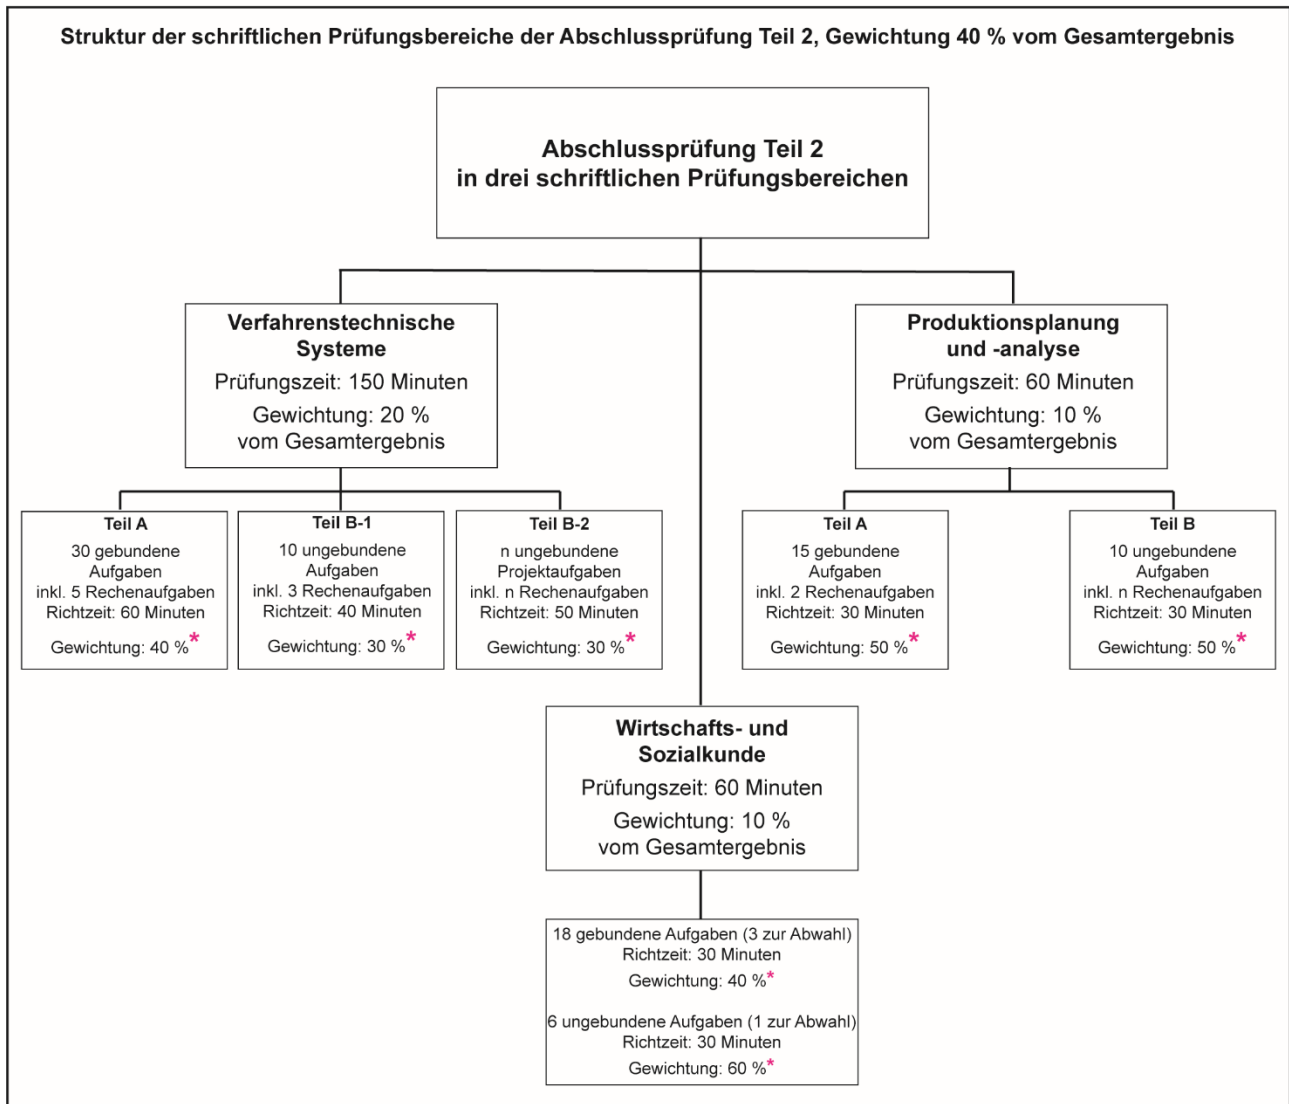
Struktur der schriftlichen Prüfungsbereiche der Abschlussprüfung Teil 2, Gewichtung 40 % vom Gesamtergebnis

Abschlussprüfung Teil 2
in drei schriftlichen Prüfungsbereichen

Verfahrenstechnische Systeme
Prüfungszeit: 150 Minuten
Gewichtung: 20 %
vom Gesamtergebnis

Teil A
30 gebundene Aufgaben
inkl. 5 Rechenaufgaben
Richtzeit: 60 Minuten
Gewichtung: 40 %*

Teil B-1
10 ungebundene Aufgaben
inkl. 3 Rechenaufgaben
Richtzeit: 40 Minuten
Gewichtung: 30 %*

Teil B-2
n ungebundene Projektaufgaben
inkl. n Rechenaufgaben
Richtzeit: 50 Minuten
Gewichtung: 30 %*

Produktionsplanung und -analyse
Prüfungszeit: 60 Minuten
Gewichtung: 10 %
vom Gesamtergebnis

Teil A
15 gebundene Aufgaben
inkl. 2 Rechenaufgaben
Richtzeit: 30 Minuten
Gewichtung: 50 %*

Teil B
10 ungebundene Aufgaben
inkl. n Rechenaufgaben
Richtzeit: 30 Minuten
Gewichtung: 50 %*

Wirtschafts- und Sozialkunde
Prüfungszeit: 60 Minuten
Gewichtung: 10 %
vom Gesamtergebnis

18 gebundene Aufgaben (3 zur Abwahl)
Richtzeit: 30 Minuten
Gewichtung: 40 %*

6 ungebundene Aufgaben (1 zur Abwahl)
Richtzeit: 30 Minuten
Gewichtung: 60 %*